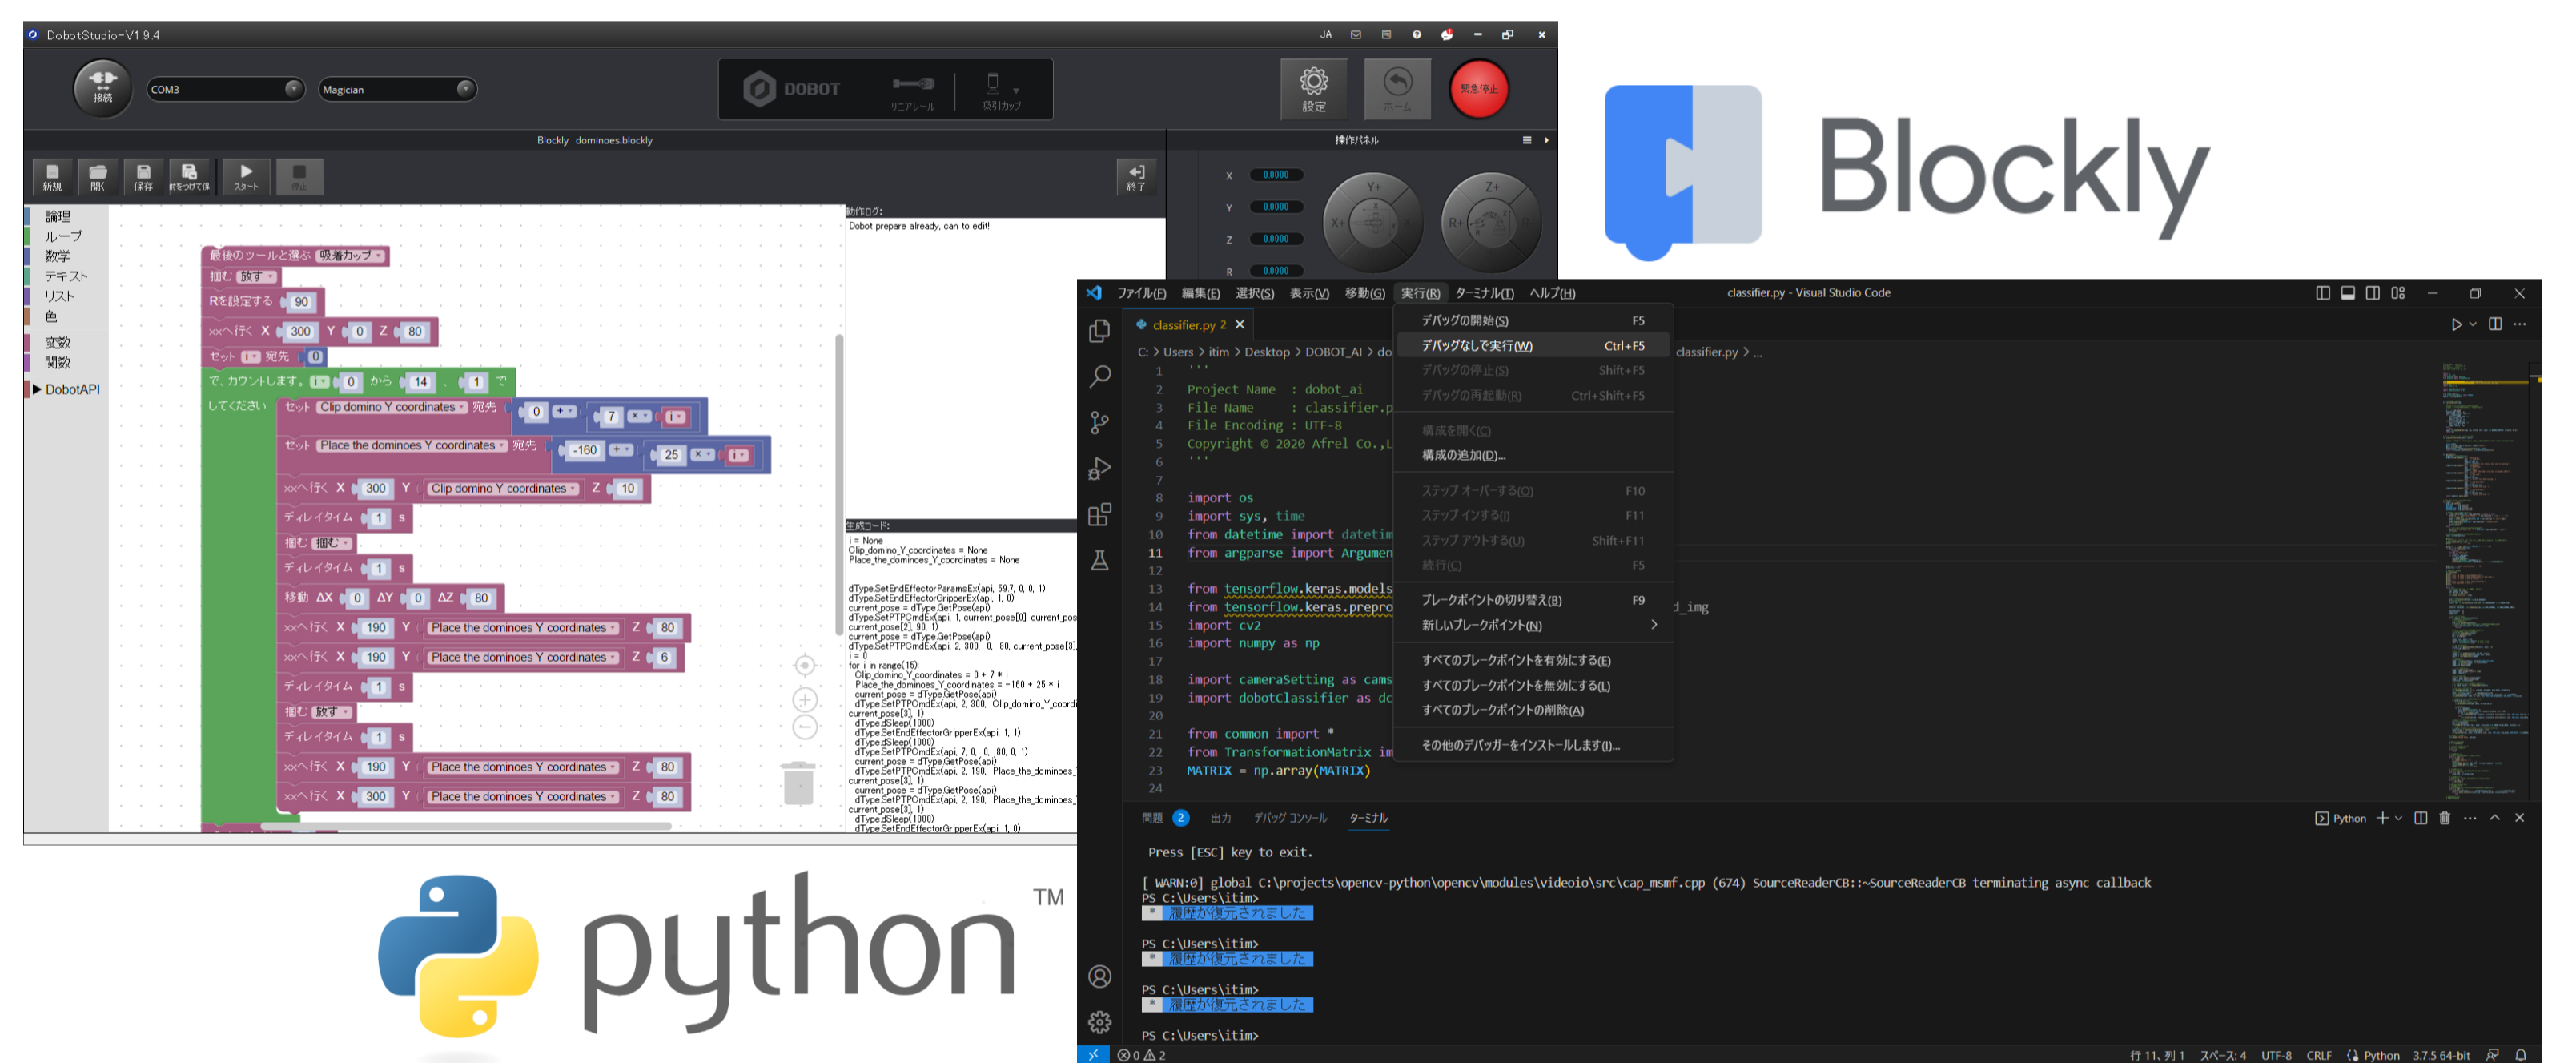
DobotStudio-V1.9.4

JA

接続 COM3 Magician

DOBOT リニアレール 吸引カップ

設定 ホーム 緊急停止

Blockly dominoes.blockly

新規 開く 保存 名前をつけて保存 スタート 停止 終了

操作パネル

X 0.0000
Y 0.0000
Z 0.0000
R 0.0000

論理
ループ
数学
テキスト
リスト
色
変数
関数
DobotAPI

最後のツールと選ぶ 吸着カップ
掴む 放す
Rを設定する 90
xxへ行く X 300 Y 0 Z 80
セット i 宛先 0
で、カウントします。 i 0 から 14 1 で
してください セット Clip domino Y coordinates 宛先 0 + 7 × i
セット Place the dominoes Y coordinates 宛先 -160 + 25 × i
xxへ行く X 300 Y Clip domino Y coordinates Z 10
ディレイタイム 1 s
掴む 掴む
ディレイタイム 1 s
移動 ΔX 0 ΔY 0 ΔZ 80
xxへ行く X 190 Y Place the dominoes Y coordinates Z 80
xxへ行く X 190 Y Place the dominoes Y coordinates Z 6
ディレイタイム 1 s
掴む 放す
ディレイタイム 1 s
xxへ行く X 190 Y Place the dominoes Y coordinates Z 80
xxへ行く X 300 Y Place the dominoes Y coordinates Z 80

動作ログ:
Dobot prepare already, can to edit!

生成コード:
i = None
Clip_domino_Y_coordinates = None
Place_the_dominoes_Y_coordinates = None

Blockly

ファイル(F) 編集(E) 選択(S) 表示(V) 移動(G) 実行(R) ターミナル(T) ヘルプ(H)
classifier.py - Visual Studio Code

classifier.py 2
C: > Users > itim > Desktop > DOBOT_AI > do
classifier.py > ...

デバッグの開始(S) F5
デバッグなしで実行(W) Ctrl+F5
デバッグの停止(S) Shift+F5
デバッグの再起動(R) Ctrl+Shift+F5
構成を開く(C)
構成の追加(D)...
ステップ オーバーする(O) F10
ステップ インする(I) F11
ステップ アウトする(U) Shift+F11
続行(C) F5
ブレークポイントの切り替え(B) F9
新しいブレークポイント(N)
すべてのブレークポイントを有効にする(E)
すべてのブレークポイントを無効にする(L)
すべてのブレークポイントの削除(A)
その他のデバッガーをインストールします(I)...

1 '''
2 Project Name : dobot_ai
3 File Name : classifier.p
4 File Encoding : UTF-8
5 Copyright © 2020 Afrel Co.,L
6 '''
8 import os
9 import sys, time
10 from datetime import datetim
11 from argparse import Argumen
13 from tensorflow.keras.models
14 from tensorflow.keras.prepro
15 import cv2
16 import numpy as np
18 import cameraSetting as cams
19 import dobotClassifier as dc
21 from common import *
22 from TransformationMatrix im
23 MATRIX = np.array(MATRIX)

問題 2 出力 デバッグ コンソール ターミナル
Python

Press [ESC] key to exit.

[ WARN:0] global C:\projects\opencv-python\opencv\modules\videoio\src\cap_msmf.cpp (674) SourceReaderCB::~SourceReaderCB terminating async callback
PS C:\Users\itim>
履歴が復元されました

PS C:\Users\itim>
履歴が復元されました

PS C:\Users\itim>
履歴が復元されました

PS C:\Users\itim>

⊗0 ⚠2 行 11、列 1 スペース: 4 UTF-8 CRLF Python 3.7.5 64-bit

python ™